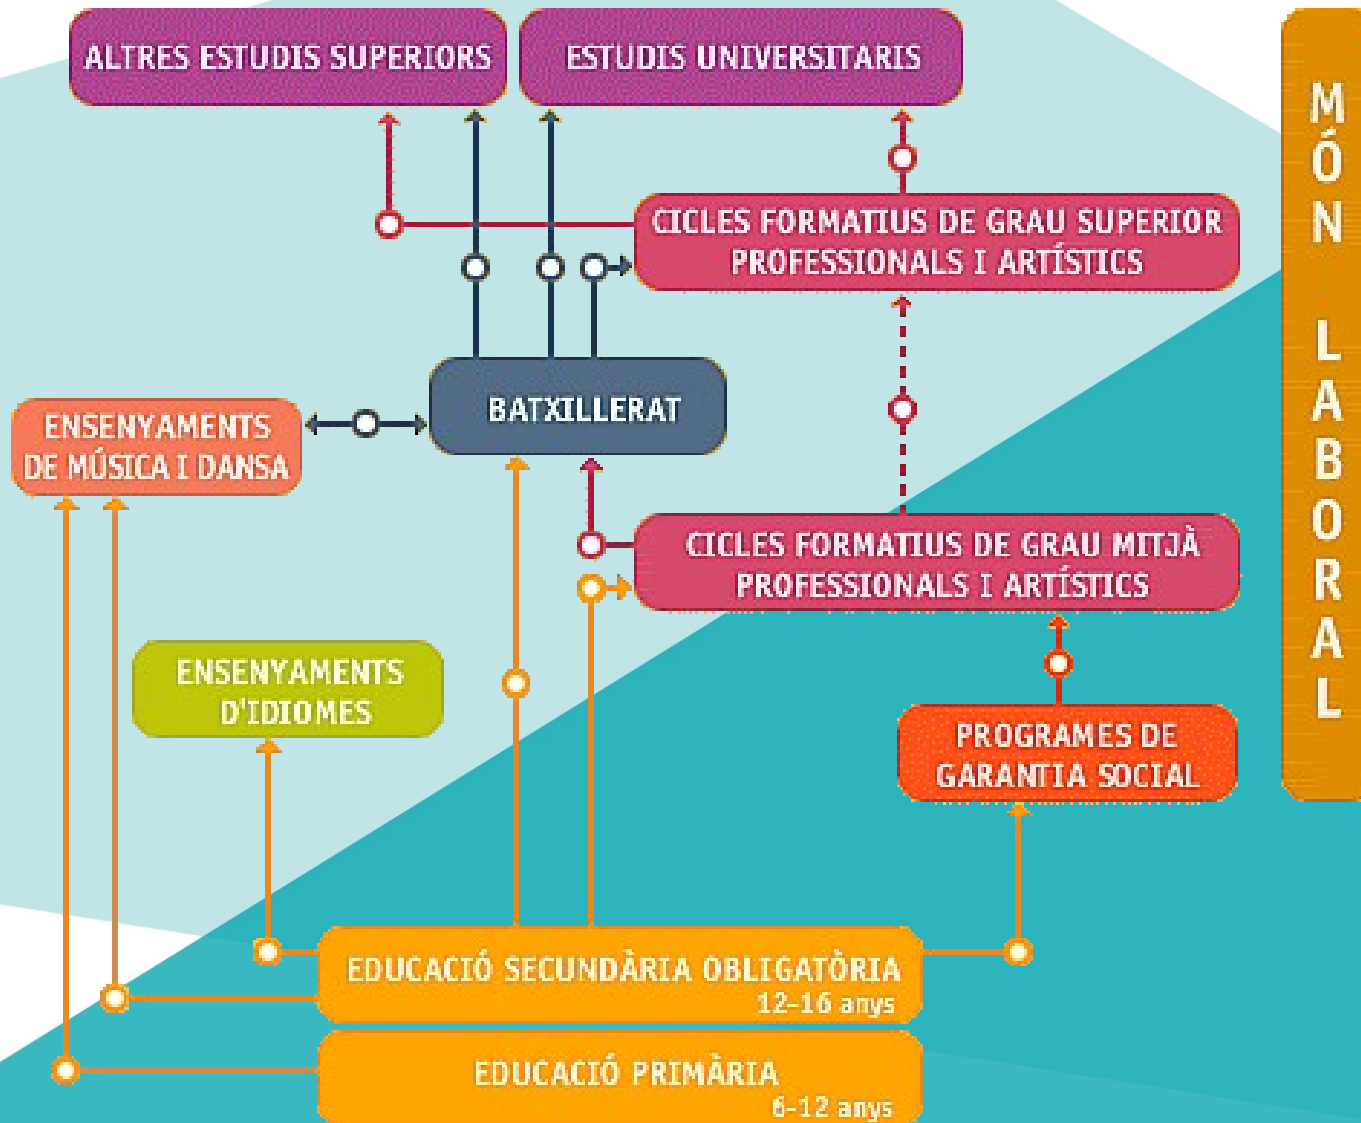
ALTRES ESTUDIS SUPERIORS

ESTUDIS UNIVERSITARIS

MÓN LABORAL

CICLES FORMATIUS DE GRAU SUPERIOR PROFESSIONALS I ARTÍSTICS

ENSENYAMENTS DE MÚSICA I DANSA

BATXILLERAT

CICLES FORMATIUS DE GRAU MITJÀ PROFESSIONALS I ARTÍSTICS

ENSENYAMENTS D'IDIOMES

PROGRAMES DE GARANTIA SOCIAL

EDUCACIÓ SECUNDÀRIA OBLIGATÒRIA
12-16 anys

EDUCACIÓ PRIMÀRIA
6-12 anys